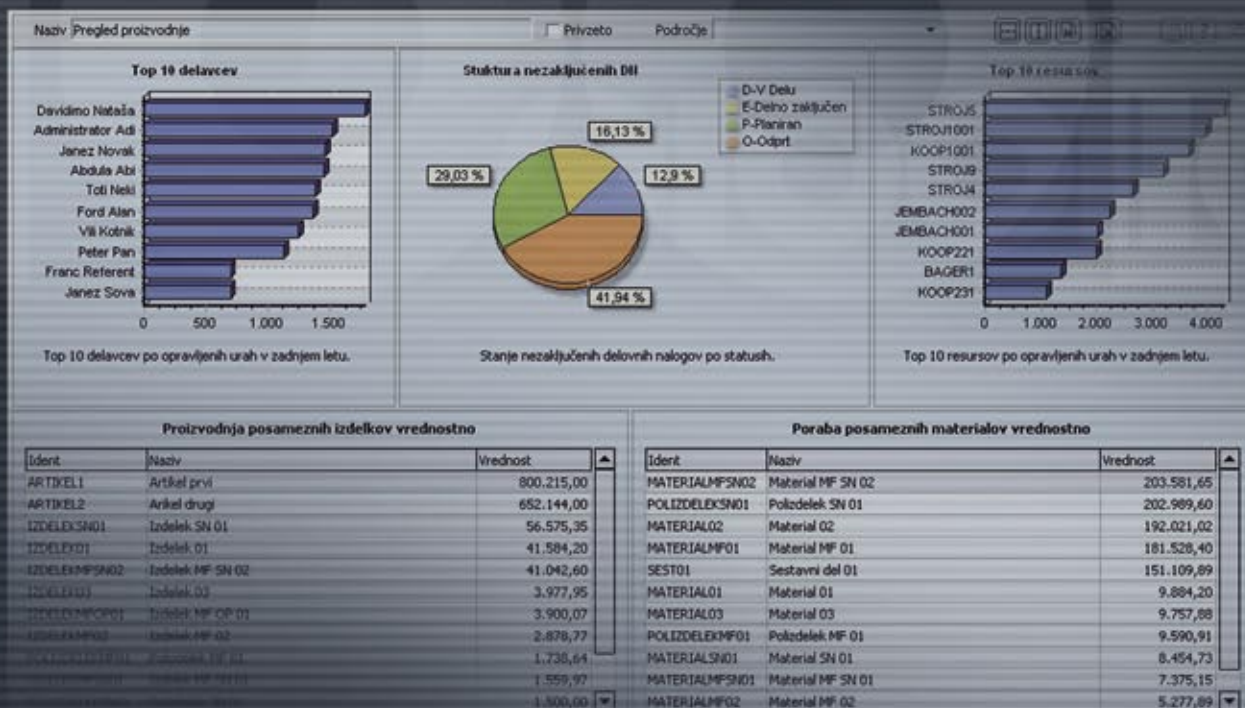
Naziv Pregled proizvodnje

Privzeto

Področje

Top 10 delavcev

Davidimo Nataša
Administrator Adi
Janez Novak
Abdula Abi
Toti Neki
Ford Alan
Vili Kotnik
Peter Pan
Franc Referent
Janez Sova

0 500 1.000 1.500

Top 10 delavcev po opravljenih urah v zadnjem letu.

Stuktura nezaključenih DN

D-V Delu
E-Delno zaključen
P-Planiran
O-Odprt

16,13 %
29,03 %
12,9 %
41,94 %

Stanje nezaključenih delovnih nalogov po statusih.

Top 10 resursov

STROJ5
STROJ1001
KOOP1001
STROJ9
STROJ4
JEMBACH002
JEMBACH001
KOOP221
BAGER1
KOOP231

0 1.000 2.000 3.000 4.000

Top 10 resursov po opravljenih urah v zadnjem letu.

Proizvodnja posameznih izdelkov vrednostno

| Ident | Naziv | Vrednost |
|---|---|---|
| ARTIKEL1 | Artikel prvi | 800.215,00 |
| ARTIKEL2 | Arikel drugi | 652.144,00 |
| IZDELEKSN01 | Izdelek SN 01 | 56.575,35 |
| IZDELEK01 | Izdelek 01 | 41.584,20 |
| IZDELEKMFSN02 | Izdelek MF SN 02 | 41.042,60 |
| IZDELEK03 | Izdelek 03 | 3.977,95 |
| IZDELEKMFOP01 | Izdelek MF OP 01 | 3.900,07 |
| IZDELEKMF02 | Izdelek MF 02 | 2.878,77 |
| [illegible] | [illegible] | 1.738,64 |
| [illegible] | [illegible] | 1.559,97 |
| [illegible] | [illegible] | 1.500,00 |

Poraba posameznih materialov vrednostno

| Ident | Naziv | Vrednost |
|---|---|---|
| MATERIALMFSN02 | Material MF SN 02 | 203.581,65 |
| POLIZDELEKSN01 | Polizdelek SN 01 | 202.989,60 |
| MATERIAL02 | Material 02 | 192.021,02 |
| MATERIALMF01 | Material MF 01 | 181.528,40 |
| SEST01 | Sestavni del 01 | 151.109,89 |
| MATERIAL01 | Material 01 | 9.884,20 |
| MATERIAL03 | Material 03 | 9.757,88 |
| POLIZDELEKMF01 | Polizdelek MF 01 | 9.590,91 |
| MATERIALSN01 | Material SN 01 | 8.454,73 |
| MATERIALMFSN01 | Material MF SN 01 | 7.375,15 |
| MATERIALMF02 | Material MF 02 | 5.277,89 |